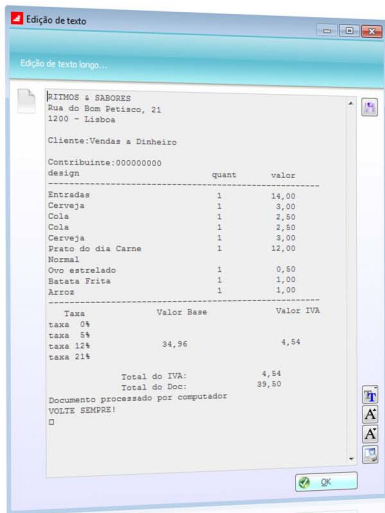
Edição de texto

Edição de texto longo...

RITMOS & SABORES
Rua do Bom Petisco, 21
1200 - Lisboa

Cliente:Vendas a Dinheiro

Contribuinte:000000000

| design | quant | valor |
|---|---|---|
| Entradas | 1 | 14,00 |
| Cerveja | 1 | 3,00 |
| Cola | 1 | 2,50 |
| Cola | 1 | 2,50 |
| Cerveja | 1 | 3,00 |
| Prato do dia Carne Normal | 1 | 12,00 |
| Ovo estrelado | 1 | 0,50 |
| Batata Frita | 1 | 1,00 |
| Arroz | 1 | 1,00 |

| Taxa | Valor Base | Valor IVA |
|---|---|---|
| taxa 0% | | |
| taxa 5% | | |
| taxa 12% | 34,96 | 4,54 |
| taxa 21% | | |

Total do IVA: 4,54
Total do Doc: 39,50
Documento processado por computador
VOLTE SEMPRE!
□

OK